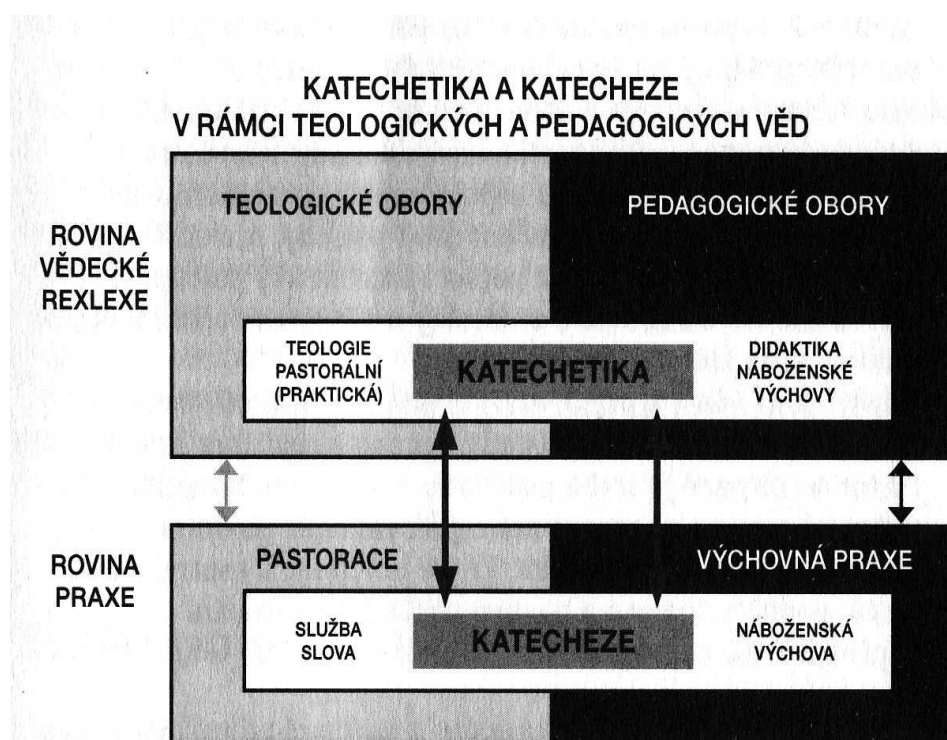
KATECHETIKA A KATECHEZE
V RÁMCI TEOLOGICKÝCH A PEDAGOGICÝCH VĚD

ROVINA VĚDECKÉ REXLEXE

TEOLOGICKÉ OBORY

PEDAGOGICKÉ OBORY

TEOLOGIE PASTORÁLNÍ (PRAKTICKÁ)

KATECHETIKA

DIDAKTIKA NÁBOŽENSKÉ VÝCHOVY

ROVINA PRAXE

PASTORACE

VÝCHOVNÁ PRAXE

SLUŽBA SLOVA

KATECHEZE

NÁBOŽENSKÁ VÝCHOVA